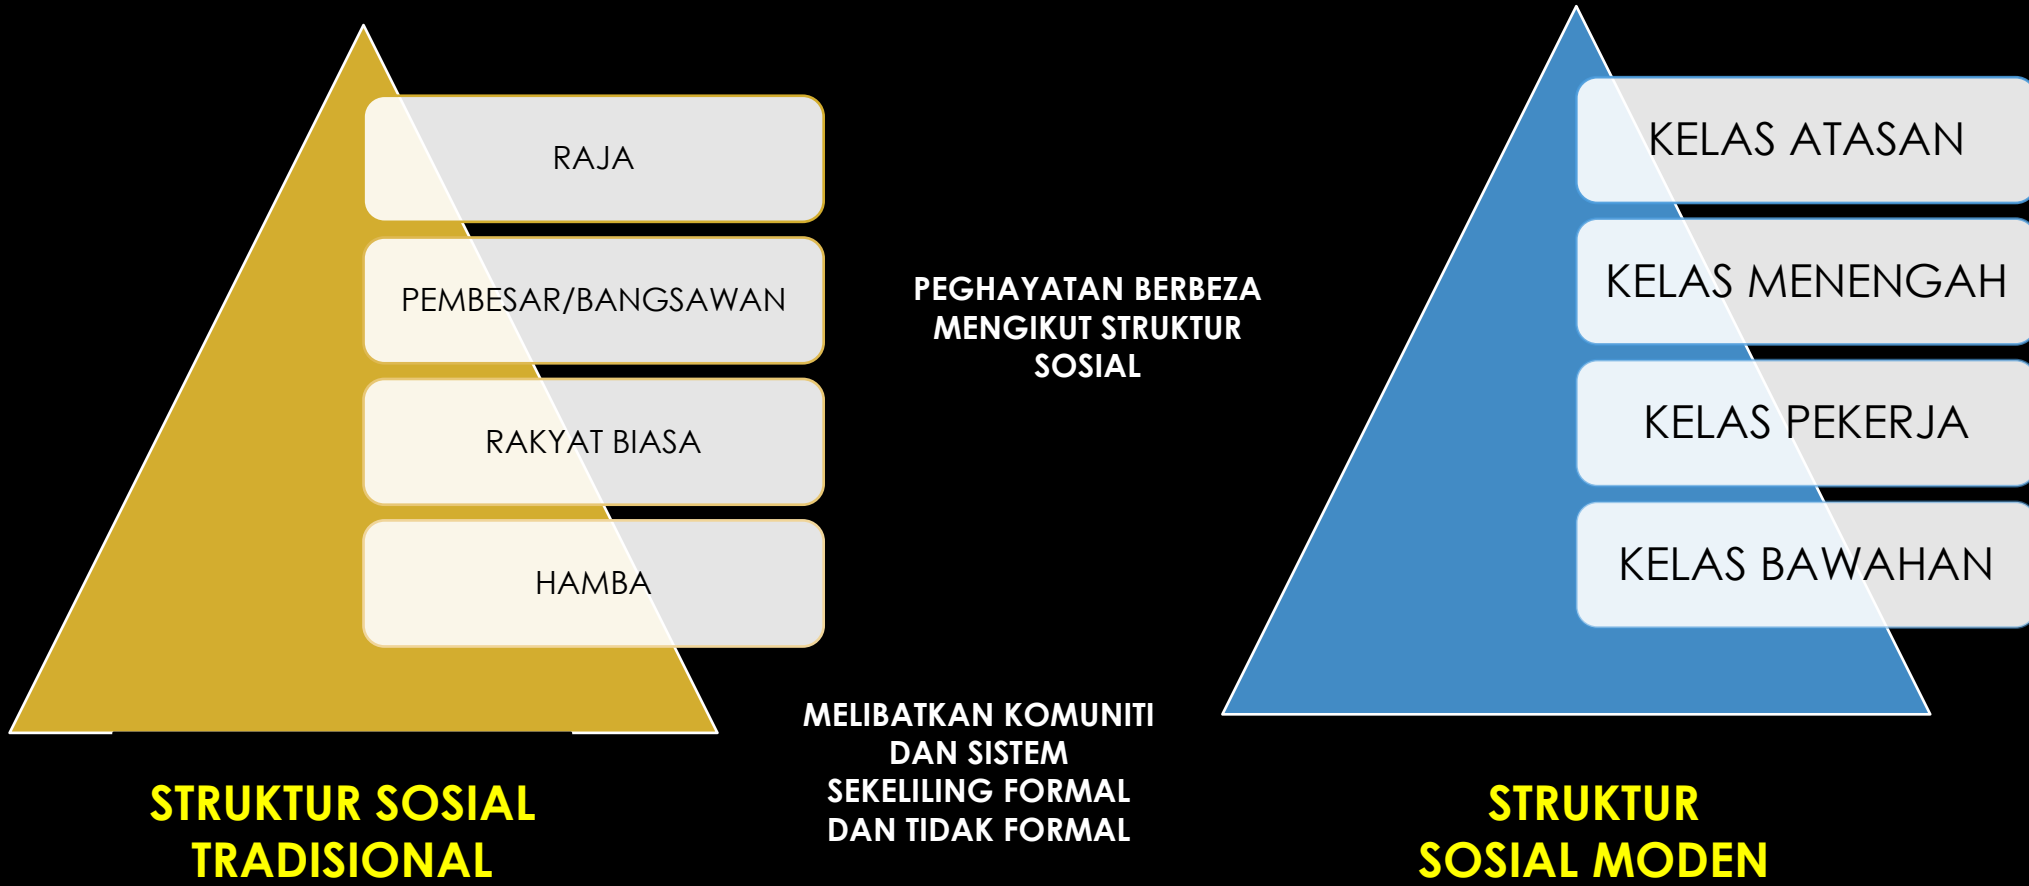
RAJA

PEMBESAR/BANGSAWAN

RAKYAT BIASA

HAMBA

STRUKTUR SOSIAL TRADISIONAL

PEGHAYATAN BERBEZA MENGIKUT STRUKTUR SOSIAL

MELIBATKAN KOMUNITI DAN SISTEM SEKELILING FORMAL DAN TIDAK FORMAL

KELAS ATASAN

KELAS MENENGAH

KELAS PEKERJA

KELAS BAWAHAN

STRUKTUR SOSIAL MODEN